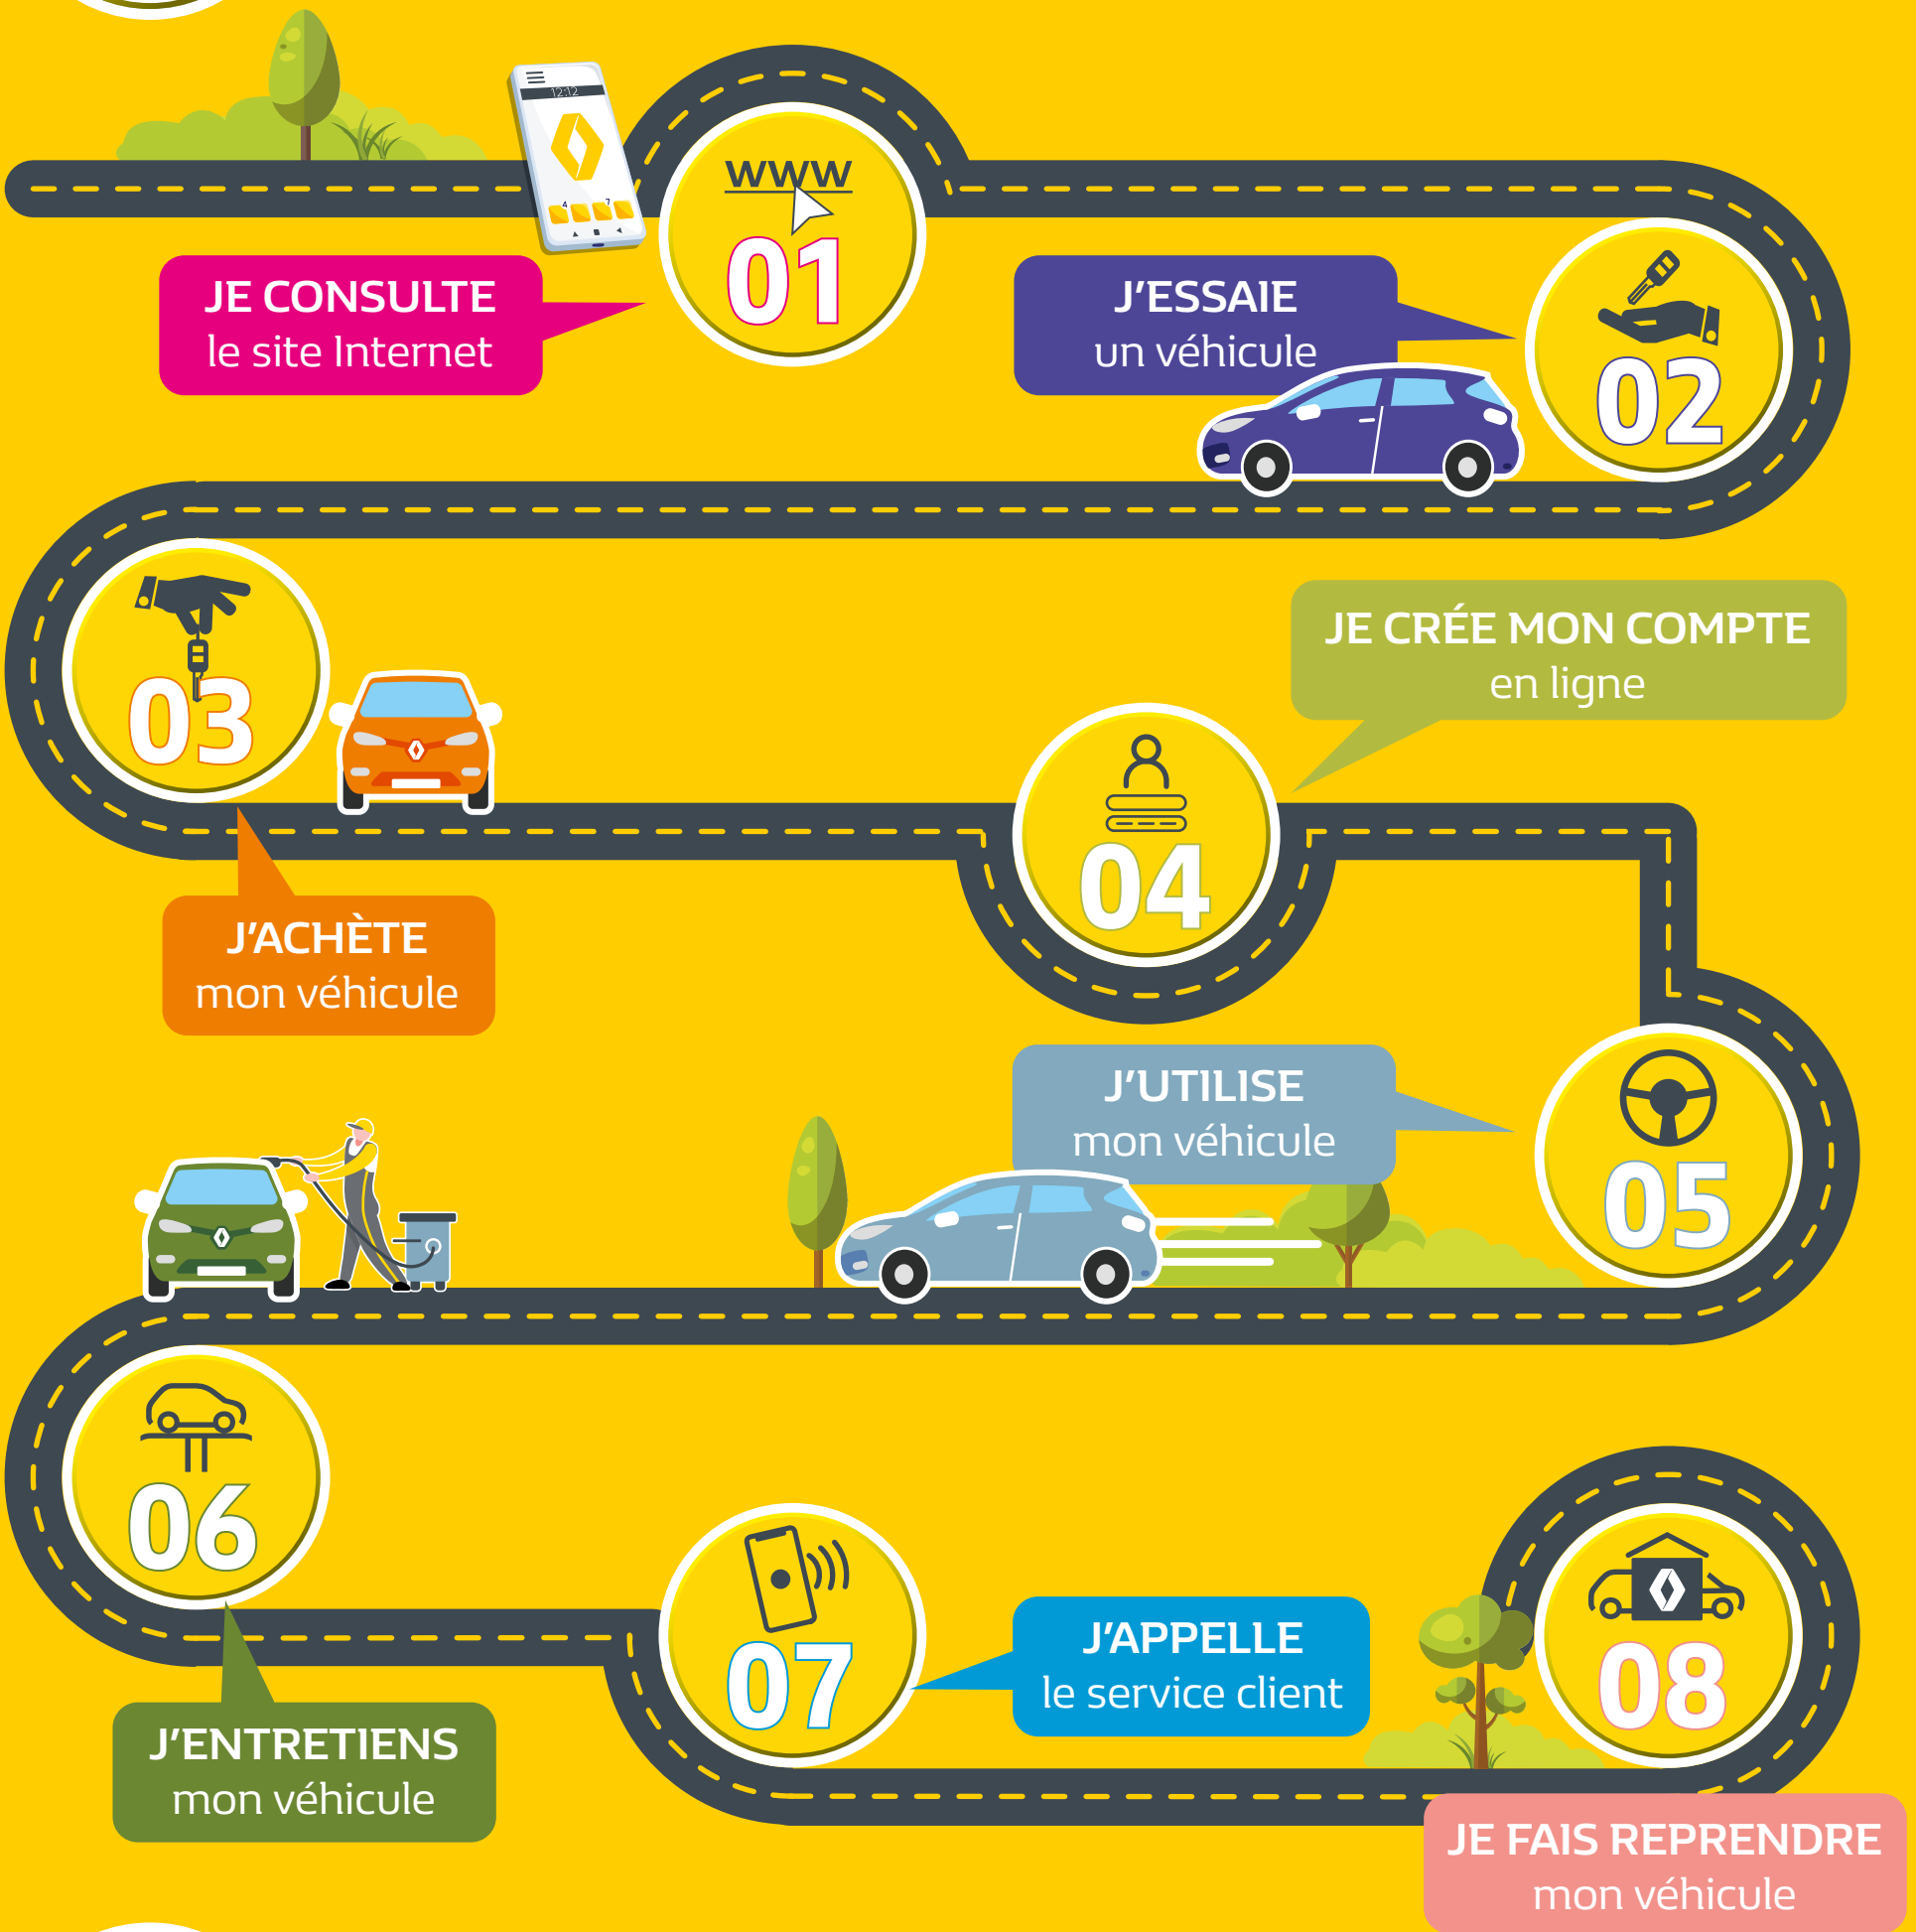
WWW
01
JE CONSULTE
le site Internet

J'ESSAIE
un véhicule
02

03
J'ACHÈTE
mon véhicule

JE CRÉE MON COMPTE
en ligne
04

J'UTILISE
mon véhicule
05

06
J'ENTRETIENS
mon véhicule

07
J'APPELLE
le service client

08
JE FAIS REPRENDRE
mon véhicule